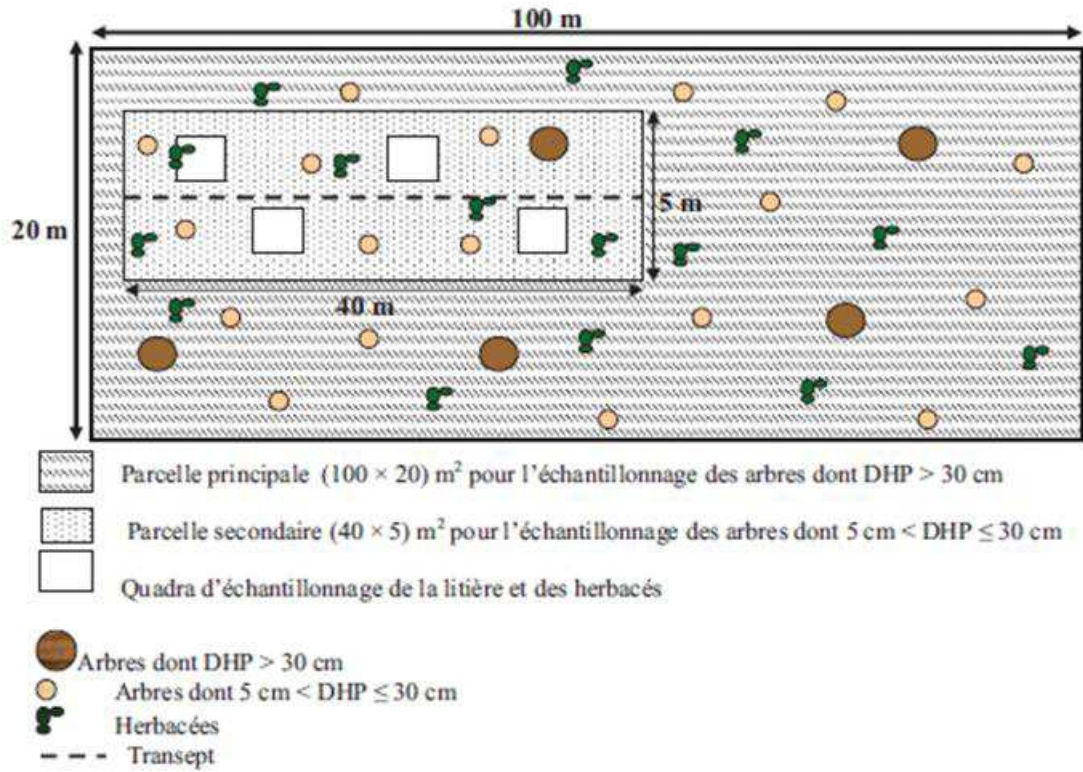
100 m

20 m

5 m

40 m

Parcelle principale $(100 \times 20)$ m$^2$ pour l'échantillonnage des arbres dont DHP > 30 cm

Parcelle secondaire $(40 \times 5)$ m$^2$ pour l'échantillonnage des arbres dont 5 cm < DHP $\leq$ 30 cm

Quadra d'échantillonnage de la litière et des herbacés

Arbres dont DHP > 30 cm

Arbres dont 5 cm < DHP $\leq$ 30 cm

Herbacées

Transept